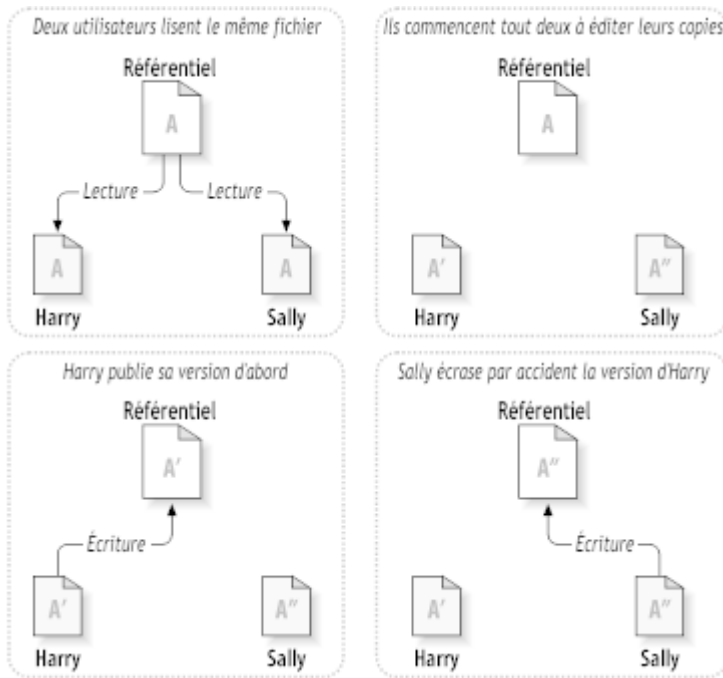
Deux utilisateurs lisent le même fichier

Référentiel

A

Lecture

Lecture

A

A

Harry

Sally

Ils commencent tout deux à éditer leurs copies

Référentiel

A

A'

A''

Harry

Sally

Harry publie sa version d'abord

Référentiel

A'

Écriture

A'

A''

Harry

Sally

Sally écrase par accident la version d'Harry

Référentiel

A''

Écriture

A'

A''

Harry

Sally